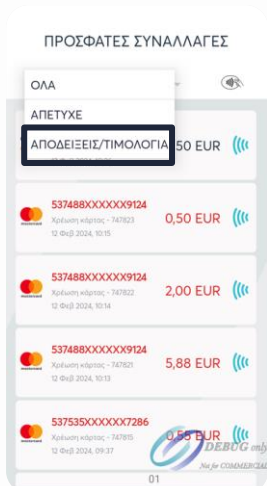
ΠΡΟΣΦΑΤΕΣ ΣΥΝΑΛΛΑΓΕΣ

ΟΛΑ

ΑΠΕΤΥΧΕ

ΑΠΟΔΕΙΞΕΙΣ/ΤΙΜΟΛΟΓΙΑ

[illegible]50 EUR

537488XXXXXX9124
Χρέωση κάρτας - 747823
12 Φεβ 2024, 10:15
0,50 EUR

537488XXXXXX9124
Χρέωση κάρτας - 747822
12 Φεβ 2024, 10:14
2,00 EUR

537488XXXXXX9124
Χρέωση κάρτας - 747821
12 Φεβ 2024, 10:13
5,88 EUR

537535XXXXXX7286
Χρέωση κάρτας - 747815
12 Φεβ 2024, 09:37
0,55 EUR

01

DEBUG only
Not for COMMERCIAL